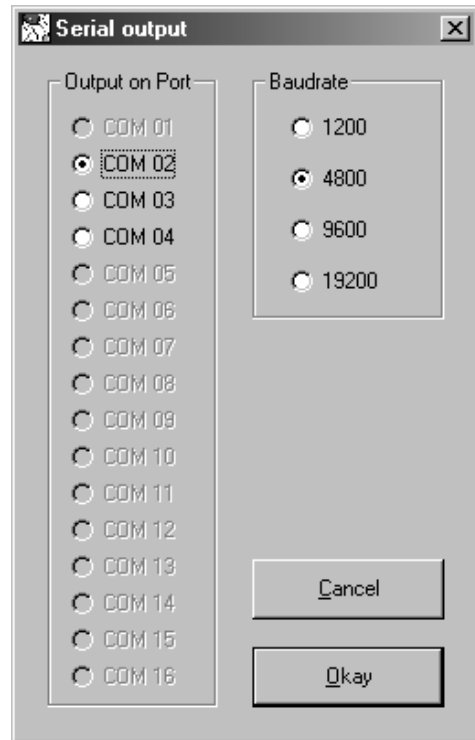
Serial output

Output on Port

COM 01

COM 02

COM 03

COM 04

COM 05

COM 06

COM 07

COM 08

COM 09

COM 10

COM 11

COM 12

COM 13

COM 14

COM 15

COM 16

Baudrate

1200

4800

9600

19200

Cancel

Okay